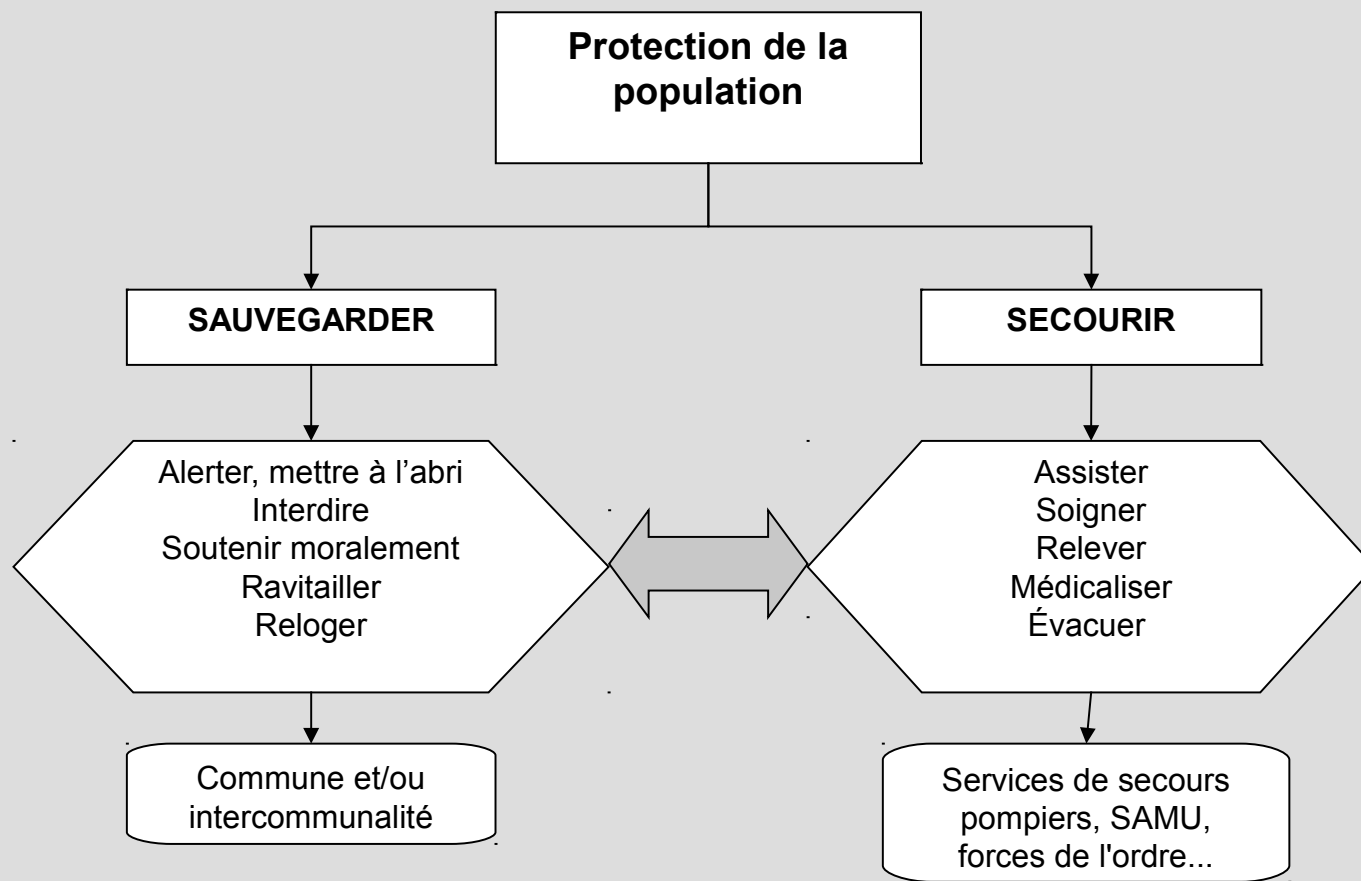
Protection de la population

SAUVEGARDER

SECOURIR

Alerter, mettre à l'abri
Interdire
Soutenir moralement
Ravitailler
Reloger

Assister
Soigner
Relever
Médicaliser
Évacuer

Commune et/ou intercommunalité

Services de secours pompiers, SAMU, forces de l'ordre...